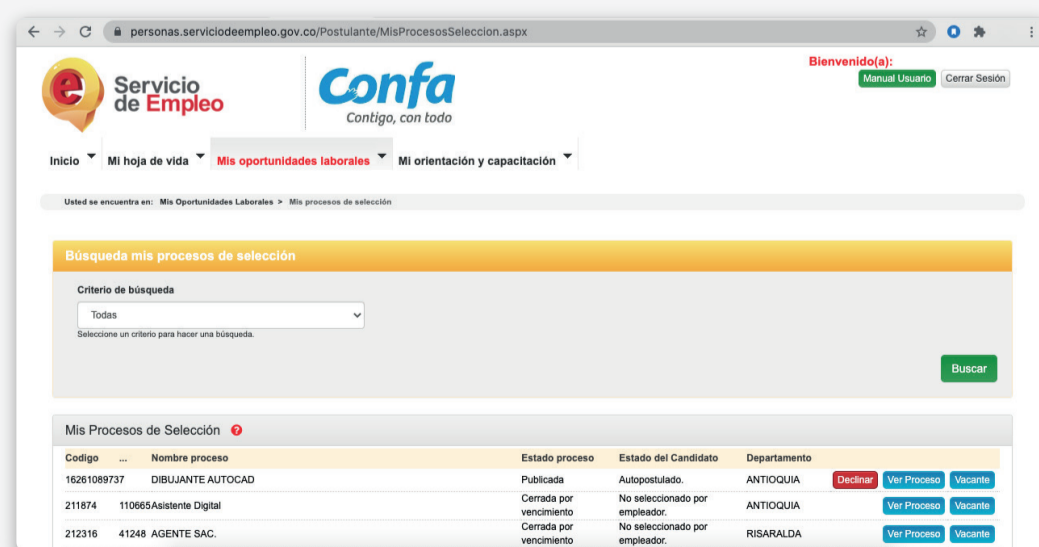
personas.serviciodeempleo.gov.co/Postulante/MisProcesosSeleccion.aspx

Servicio de Empleo

Confa
Contigo, con todo

Bienvenido(a):
Manual Usuario
Cerrar Sesión

Inicio
Mi hoja de vida
Mis oportunidades laborales
Mi orientación y capacitación

Usted se encuentra en: Mis Oportunidades Laborales > Mis procesos de selección

Búsqueda mis procesos de selección

Criterio de búsqueda
Todas
Seleccione un criterio para hacer una búsqueda.

Buscar

Mis Procesos de Selección

| Codigo | ... | Nombre proceso | Estado proceso | Estado del Candidato | Departamento | |
|---|---|---|---|---|---|---|
| 16261089737 | | DIBUJANTE AUTOCAD | Publicada | Autopostulado. | ANTIOQUIA | Declinar Ver Proceso Vacante |
| 211874 | 110665 | Asistente Digital | Cerrada por vencimiento | No seleccionado por empleador. | ANTIOQUIA | Ver Proceso Vacante |
| 212316 | 41248 | AGENTE SAC. | Cerrada por vencimiento | No seleccionado por empleador. | RISARALDA | Ver Proceso Vacante |